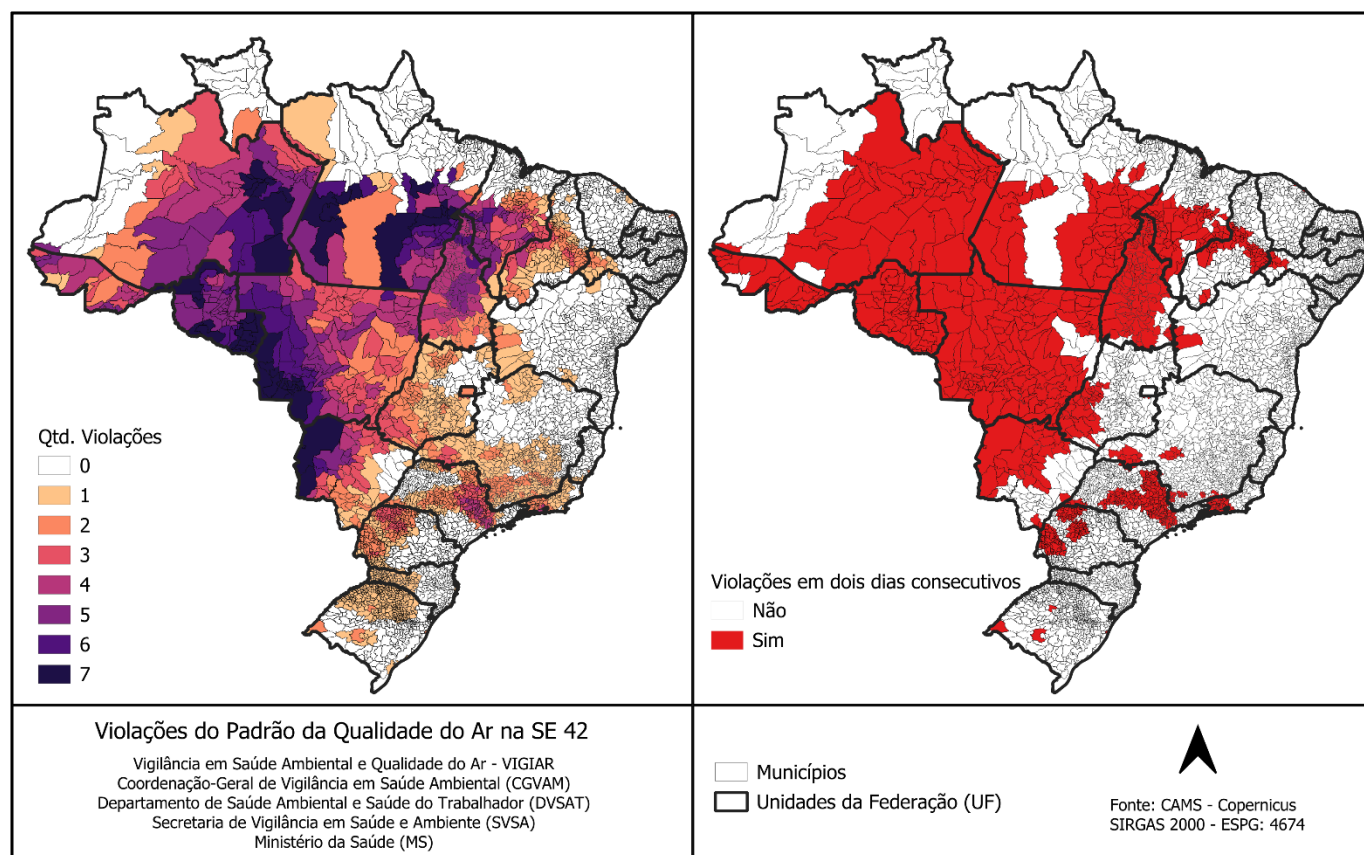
Qtd. Violações
0
1
2
3
4
5
6
7

Violações em dois dias consecutivos
Não
Sim

Violações do Padrão da Qualidade do Ar na SE 42

Vigilância em Saúde Ambiental e Qualidade do Ar - VIGIAR
Coordenação-Geral de Vigilância em Saúde Ambiental (CGVAM)
Departamento de Saúde Ambiental e Saúde do Trabalhador (DVSAT)
Secretaria de Vigilância em Saúde e Ambiente (SVSA)
Ministério da Saúde (MS)

Municípios
Unidades da Federação (UF)

Fonte: CAMS - Copernicus
SIRGAS 2000 - ESPG: 4674